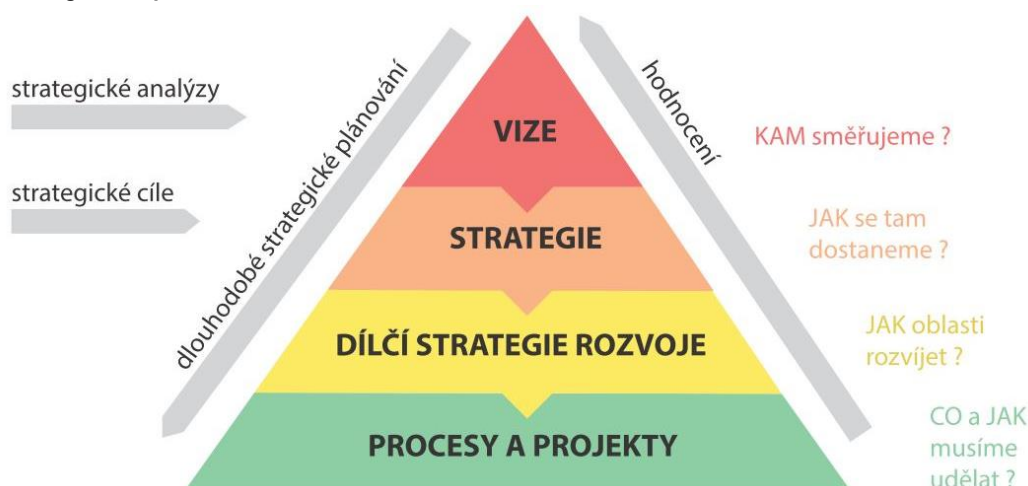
strategické analýzy

strategické cíle

dlouhodobé strategické plánování

VIZE

STRATEGIE

DÍLČÍ STRATEGIE ROZVOJE

PROCESY A PROJEKTY

hodnocení

KAM směřujeme ?

JAK se tam dostaneme ?

JAK oblasti rozvíjet ?

CO a JAK musíme udělat ?